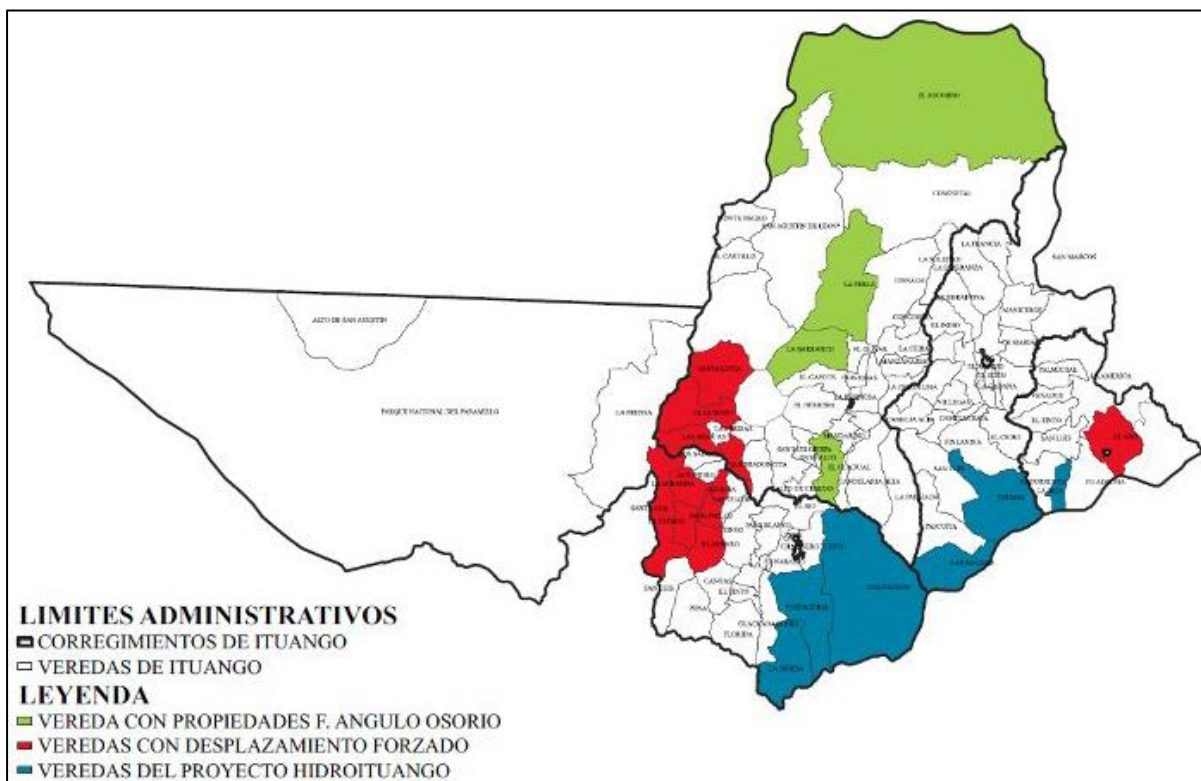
EL SOCORRO
CORCOVADO
SANTA RITA
SAN AGUSTIN DE LEONES
EL CASTILLO
LA FRANCIA
SAN MARCOS
LA PERLA
ALTO DE SAN AGUSTIN
PARQUE NACIONAL DEL PARAMILLO
LA FRESNA
LA MARIANITO
SANTA LUCIA
PALMICHAL
LA AMERICA
FILADELFIA
SAN LUIS
EL CINTO
FINLANDIA
PASCUITA
CANDELARIA
EL ARANGO
SAN JUAN
TRIANA
LA GRANJA
FLORIDA
EL CINTO
LA CAUCA
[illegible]

LIMITES ADMINISTRATIVOS
CORREGIMIENTOS DE ITUANGO
VEREDAS DE ITUANGO
LEYENDA
VEREDA CON PROPIEDADES F. ANGULO OSORIO
VEREDAS CON DESPLAZAMIENTO FORZADO
VEREDAS DEL PROYECTO HIDROITUANGO